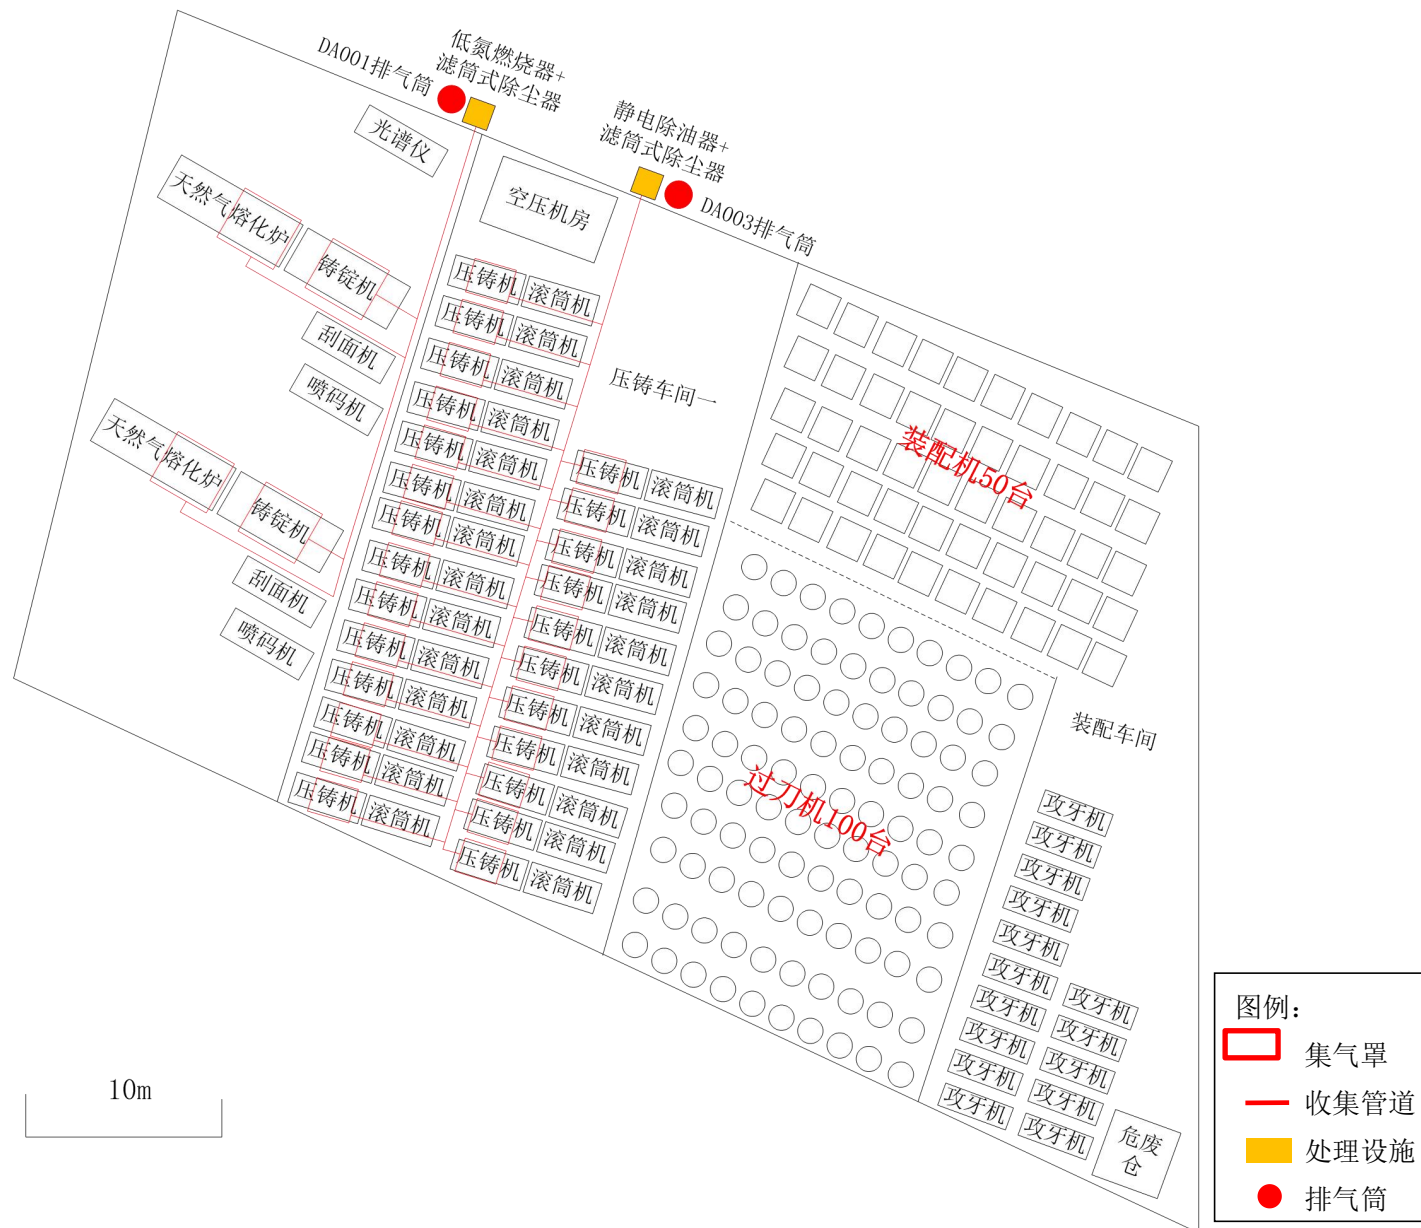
DA001排气筒
低氮燃烧器+
滤筒式除尘器
静电除油器+
滤筒式除尘器
DA003排气筒
光谱仪
空压机房
天然气熔化炉
铸锭机
刮面机
喷码机
天然气熔化炉
铸锭机
刮面机
喷码机
压铸机 滚筒机
压铸机 滚筒机
压铸机 滚筒机
压铸机 滚筒机
压铸机 滚筒机
压铸机 滚筒机
压铸机 滚筒机
压铸机 滚筒机
压铸机 滚筒机
压铸机 滚筒机
压铸机 滚筒机
压铸机 滚筒机
压铸机 滚筒机
压铸机 滚筒机
压铸车间
压铸机 滚筒机
压铸机 滚筒机
压铸机 滚筒机
压铸机 滚筒机
压铸机 滚筒机
压铸机 滚筒机
压铸机 滚筒机
压铸机 滚筒机
压铸机 滚筒机
压铸机 滚筒机
压铸机 滚筒机
压铸机 滚筒机
装配机50台
过刀机100台
装配车间
攻牙机
攻牙机
攻牙机
攻牙机
攻牙机
攻牙机
攻牙机
攻牙机
攻牙机
攻牙机
攻牙机
攻牙机
攻牙机
攻牙机
攻牙机
危废仓
10m
图例：
集气罩
收集管道
处理设施
排气筒